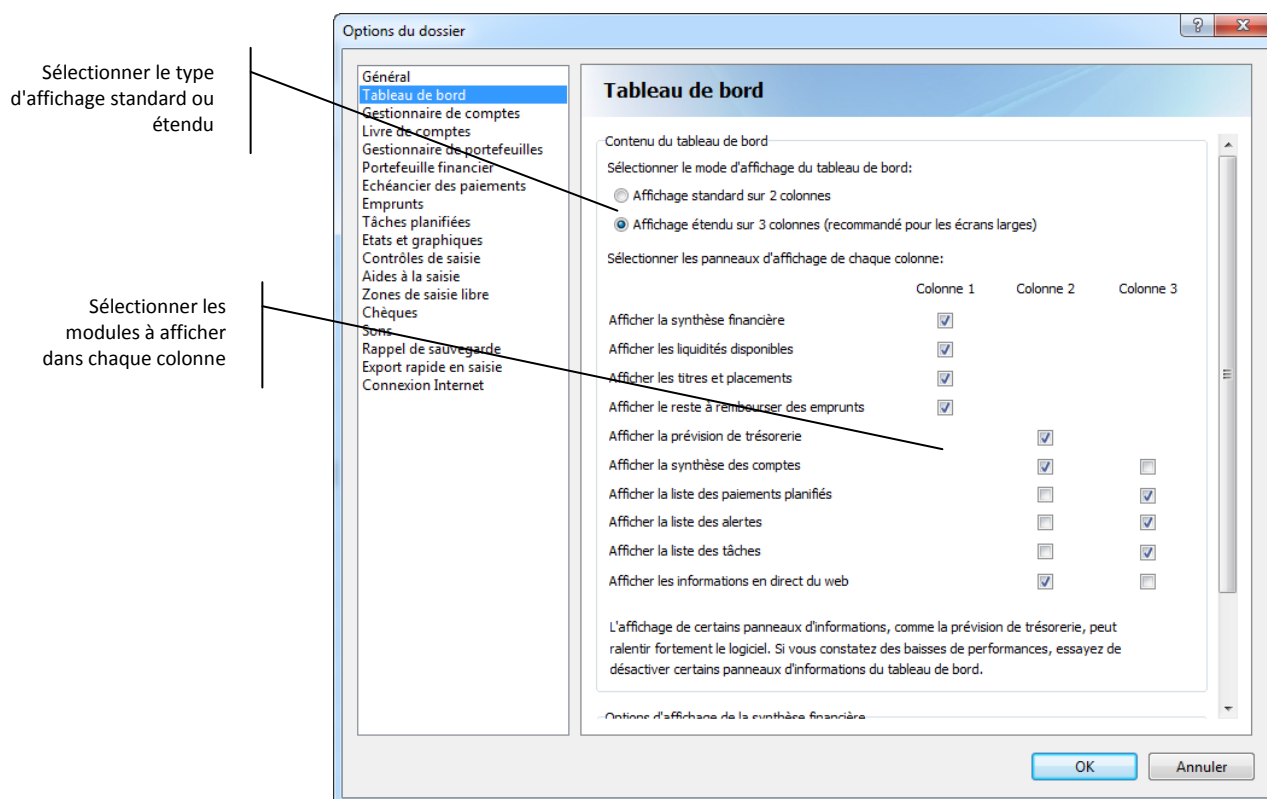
Sélectionner le type d'affichage standard ou étendu

Sélectionner les modules à afficher dans chaque colonne

Options du dossier

?
X

Général
Tableau de bord
Gestionnaire de comptes
Livre de comptes
Gestionnaire de portefeuilles
Portefeuille financier
Echéancier des paiements
Emprunts
Tâches planifiées
Etats et graphiques
Contrôles de saisie
Aides à la saisie
Zones de saisie libre
Chèques
Sons
Rappel de sauvegarde
Export rapide en saisie
Connexion Internet

Tableau de bord

Contenu du tableau de bord

Sélectionner le mode d'affichage du tableau de bord:

Affichage standard sur 2 colonnes

Affichage étendu sur 3 colonnes (recommandé pour les écrans larges)

Sélectionner les panneaux d'affichage de chaque colonne:

| | Colonne 1 | Colonne 2 | Colonne 3 |
|---|---|---|---|
| Afficher la synthèse financière | ☑ | | |
| Afficher les liquidités disponibles | ☑ | | |
| Afficher les titres et placements | ☑ | | |
| Afficher le reste à rembourser des emprunts | ☑ | | |
| Afficher la prévision de trésorerie | | ☑ | |
| Afficher la synthèse des comptes | | ☑ | ☐ |
| Afficher la liste des paiements planifiés | | ☐ | ☑ |
| Afficher la liste des alertes | | ☐ | ☑ |
| Afficher la liste des tâches | | ☐ | ☑ |
| Afficher les informations en direct du web | | ☑ | ☐ |

L'affichage de certains panneaux d'informations, comme la prévision de trésorerie, peut ralentir fortement le logiciel. Si vous constatez des baisses de performances, essayez de désactiver certains panneaux d'informations du tableau de bord.

Options d'affichage de la synthèse financière

OK
Annuler